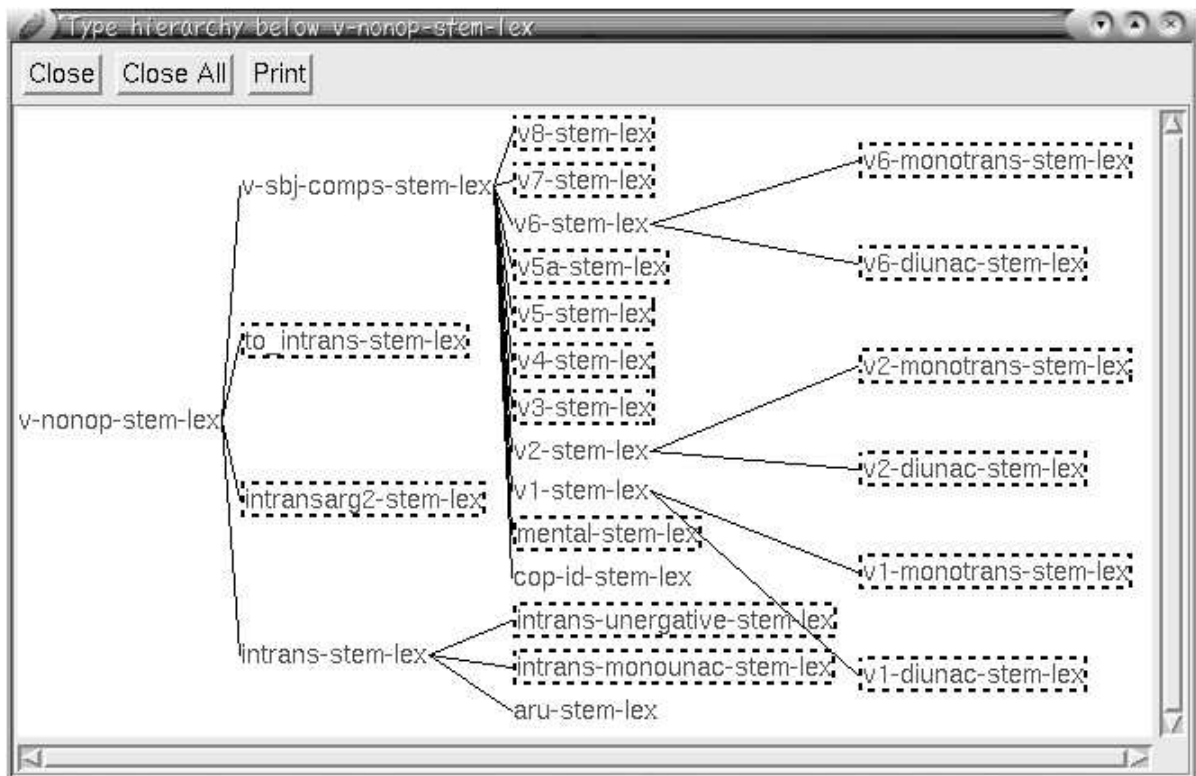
Type hierarchy below v-nonop-stem-lex

Close Close All Print

v-nonop-stem-lex

v-sbj-comps-stem-lex

to_intrans-stem-lex

intransarg2-stem-lex

intrans-stem-lex

v8-stem-lex

v7-stem-lex

v6-stem-lex

v5a-stem-lex

v5-stem-lex

v4-stem-lex

v3-stem-lex

v2-stem-lex

v1-stem-lex

mental-stem-lex

cop-id-stem-lex

intrans-unergative-stem-lex

intrans-monounac-stem-lex

aru-stem-lex

v6-monotrans-stem-lex

v6-diunac-stem-lex

v2-monotrans-stem-lex

v2-diunac-stem-lex

v1-monotrans-stem-lex

v1-diunac-stem-lex